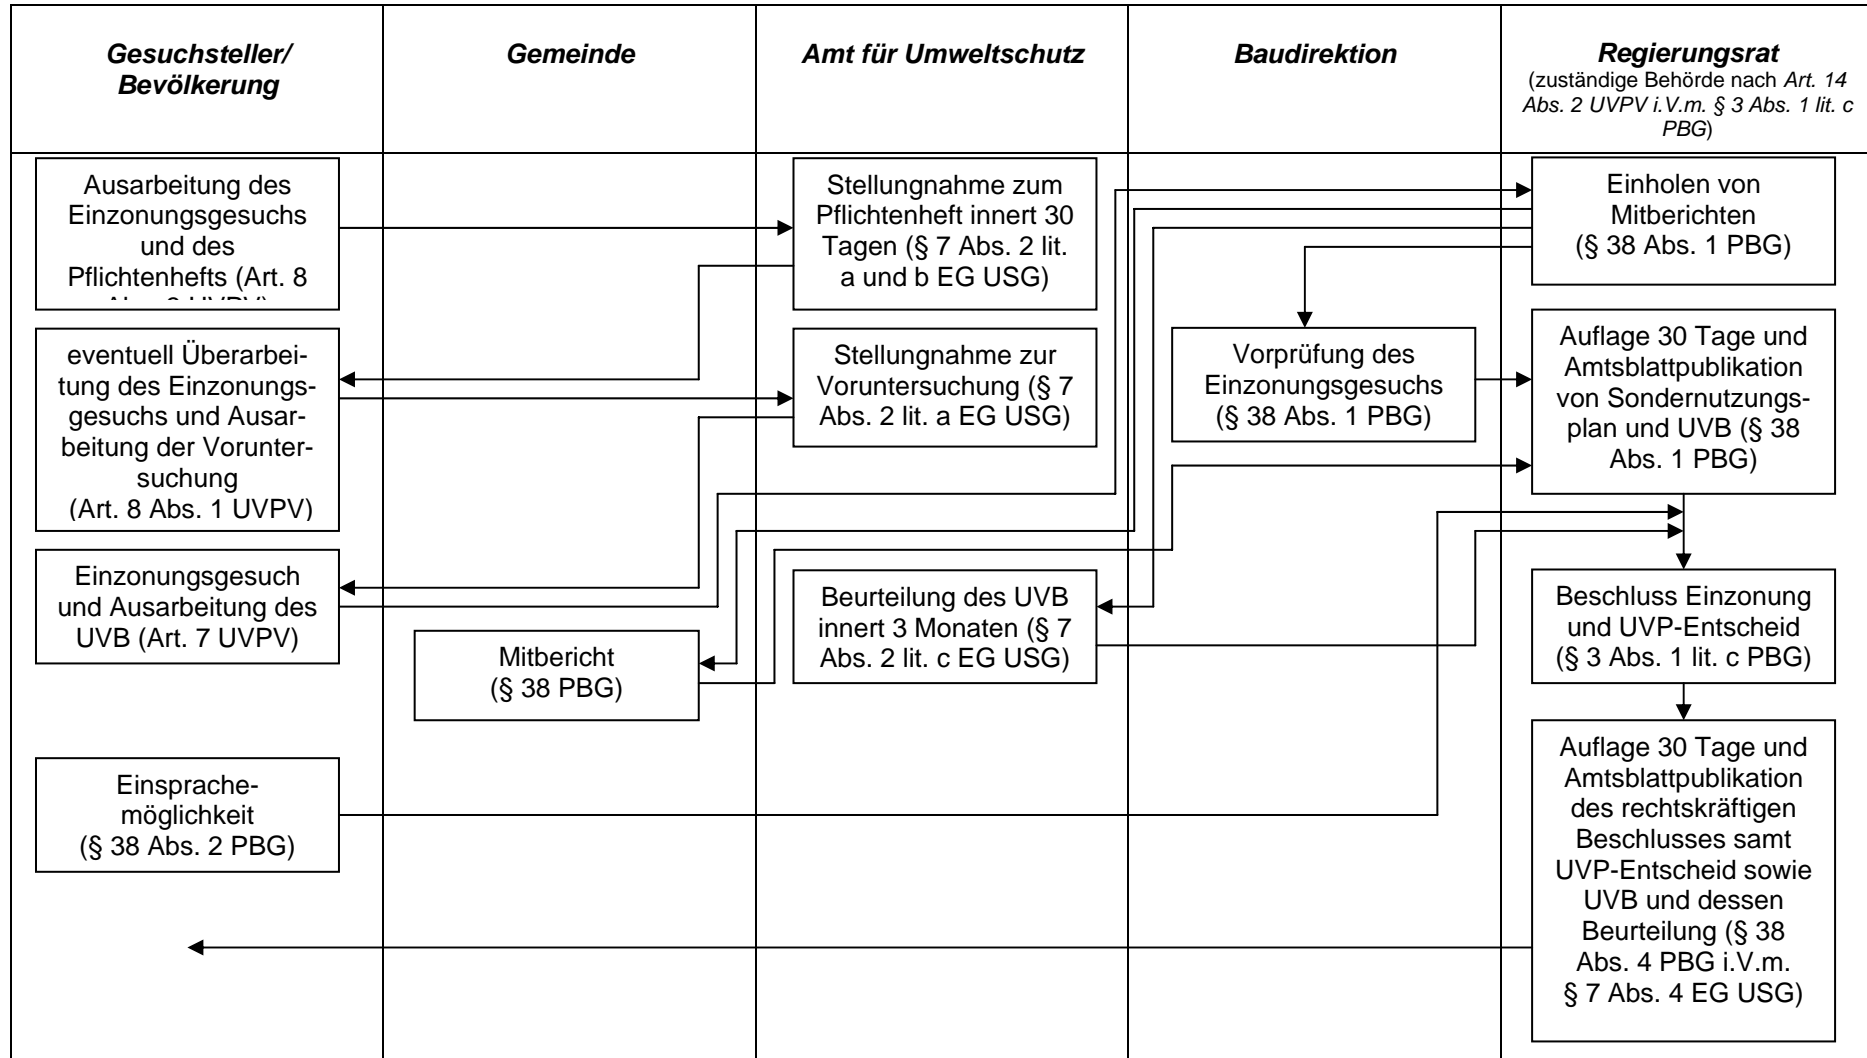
| Gesuchsteller/ Bevölkerung | Gemeinde | Amt für Umweltschutz | Baudirektion | Regierungsrat (zuständige Behörde nach Art. 14 Abs. 2 UVPV i.V.m. § 3 Abs. 1 lit. c PBG) |
|---|---|---|---|---|

Ausarbeitung des Einzonungsgesuchs und des Pflichtenhefts (Art. 8 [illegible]

Stellungnahme zum Pflichtenheft innert 30 Tagen (§ 7 Abs. 2 lit. a und b EG USG)

Einholen von Mitberichten (§ 38 Abs. 1 PBG)

eventuell Überarbeitung des Einzonungsgesuchs und Ausarbeitung der Voruntersuchung (Art. 8 Abs. 1 UVPV)

Stellungnahme zur Voruntersuchung (§ 7 Abs. 2 lit. a EG USG)

Vorprüfung des Einzonungsgesuchs (§ 38 Abs. 1 PBG)

Auflage 30 Tage und Amtsblattpublikation von Sondernutzungsplan und UVB (§ 38 Abs. 1 PBG)

Einzonungsgesuch und Ausarbeitung des UVB (Art. 7 UVPV)

Beurteilung des UVB innert 3 Monaten (§ 7 Abs. 2 lit. c EG USG)

Mitbericht (§ 38 PBG)

Beschluss Einzonung und UVP-Entscheid (§ 3 Abs. 1 lit. c PBG)

Einsprachemöglichkeit (§ 38 Abs. 2 PBG)

Auflage 30 Tage und Amtsblattpublikation des rechtskräftigen Beschlusses samt UVP-Entscheid sowie UVB und dessen Beurteilung (§ 38 Abs. 4 PBG i.V.m. § 7 Abs. 4 EG USG)